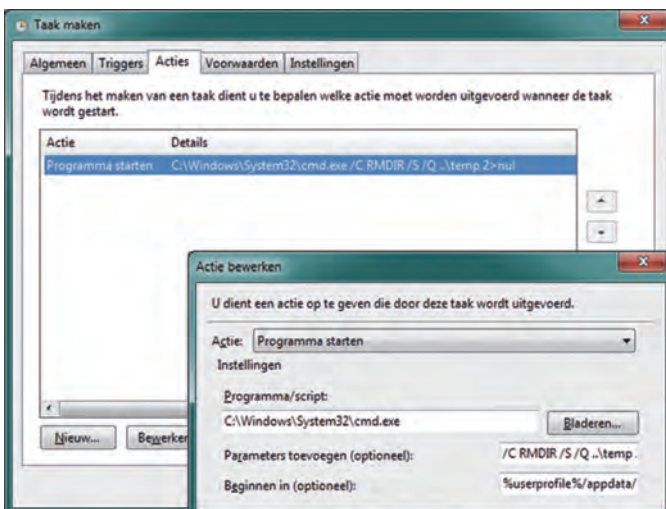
Taak maken

Algemeen | Triggers | Acties | Voorwaarden | Instellingen

Tijdens het maken van een taak dient u te bepalen welke actie moet worden uitgevoerd wanneer de taak wordt gestart.

| Actie | Details |
|---|---|
| Programma starten | C:\Windows\System32\cmd.exe /C RMDIR /S /Q ..\temp 2>nul |

Nieuw... | Bewerken

Actie bewerken

U dient een actie op te geven die door deze taak wordt uitgevoerd.

Actie: Programma starten

Instellingen

Programma/script:

C:\Windows\System32\cmd.exe

Bladeren...

Parameters toevoegen (optioneel): /C RMDIR /S /Q ..\temp

Beginnen in (optioneel): %userprofile%/appdata/